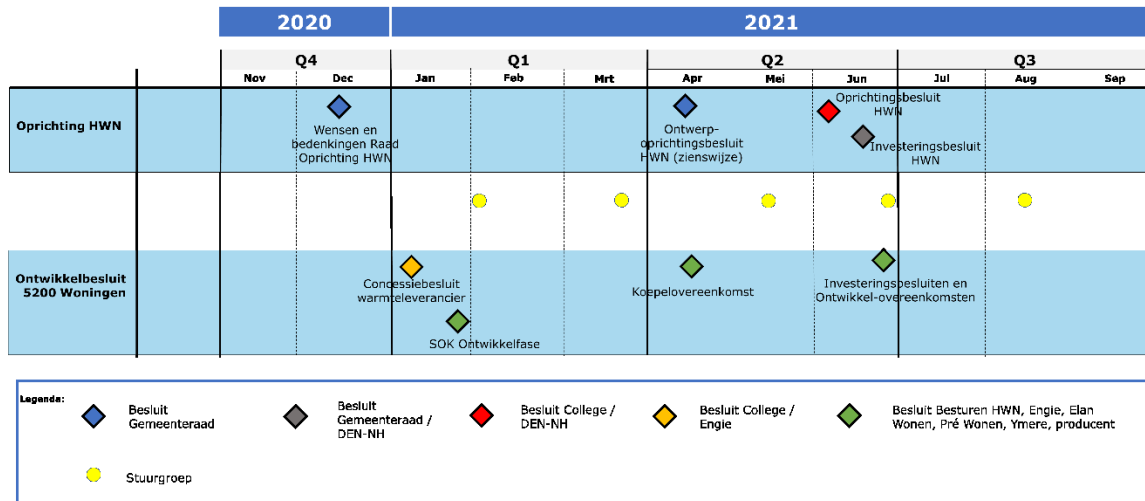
2020

2021

Q4

Q1

Q2

Q3

Nov

Dec

Jan

Feb

Mrt

Apr

Mei

Jun

Jul

Aug

Sep

Oprichting HWN

Wensen en bedenkingen Raad Oprichting HWN

Ontwerp-oprichtingsbesluit HWN (zienswijze)

Oprichtingsbesluit HWN

Investeringsbesluit HWN

Ontwikkelbesluit 5200 Woningen

Concessiebesluit warmteleverancier

SOK Ontwikkelfase

Koepelovereenkomst

Investeringsbesluiten en Ontwikkel-overeenkomsten

Legenda:

Besluit Gemeenteraad

Besluit Gemeenteraad / DEN-NH

Besluit College / DEN-NH

Besluit College / Engie

Besluit Besturen HWN, Engie, Elan Wonen, Pré Wonen, Ymere, producent

Stuurgroep